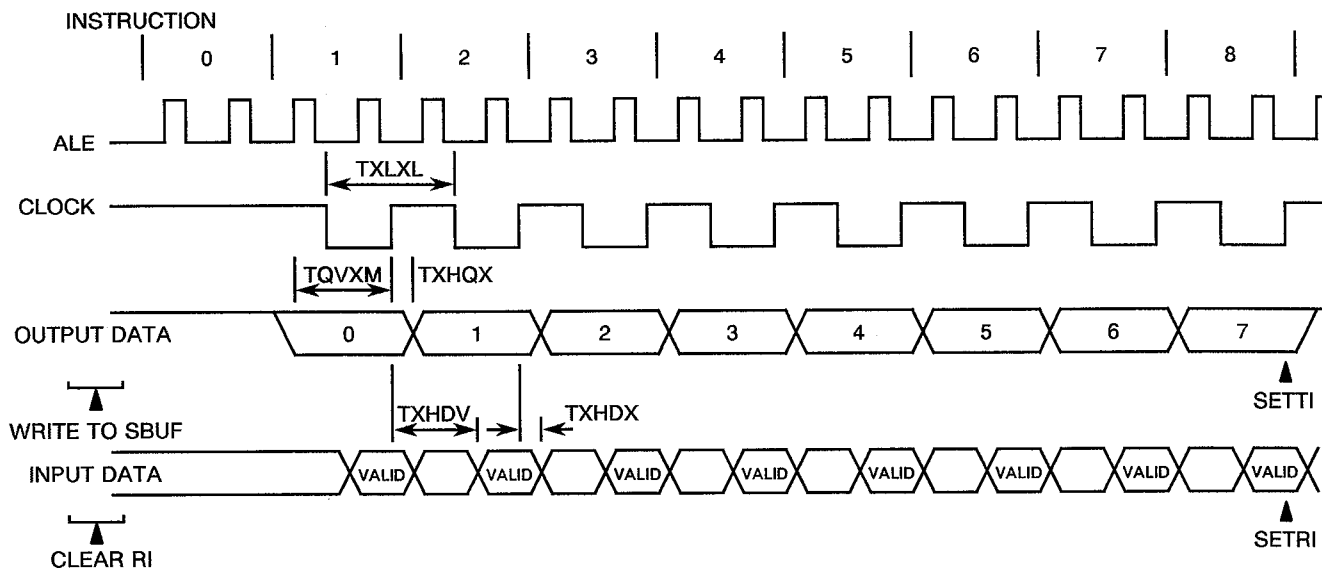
INSTRUCTION

0 1 2 3 4 5 6 7 8

ALE

TXLXL

CLOCK

TQVXM

TXHQX

OUTPUT DATA

0 1 2 3 4 5 6 7

WRITE TO SBUF

SETTI

TXHDV

TXHDX

INPUT DATA

VALID VALID VALID VALID VALID VALID VALID VALID

CLEAR RI

SETRI